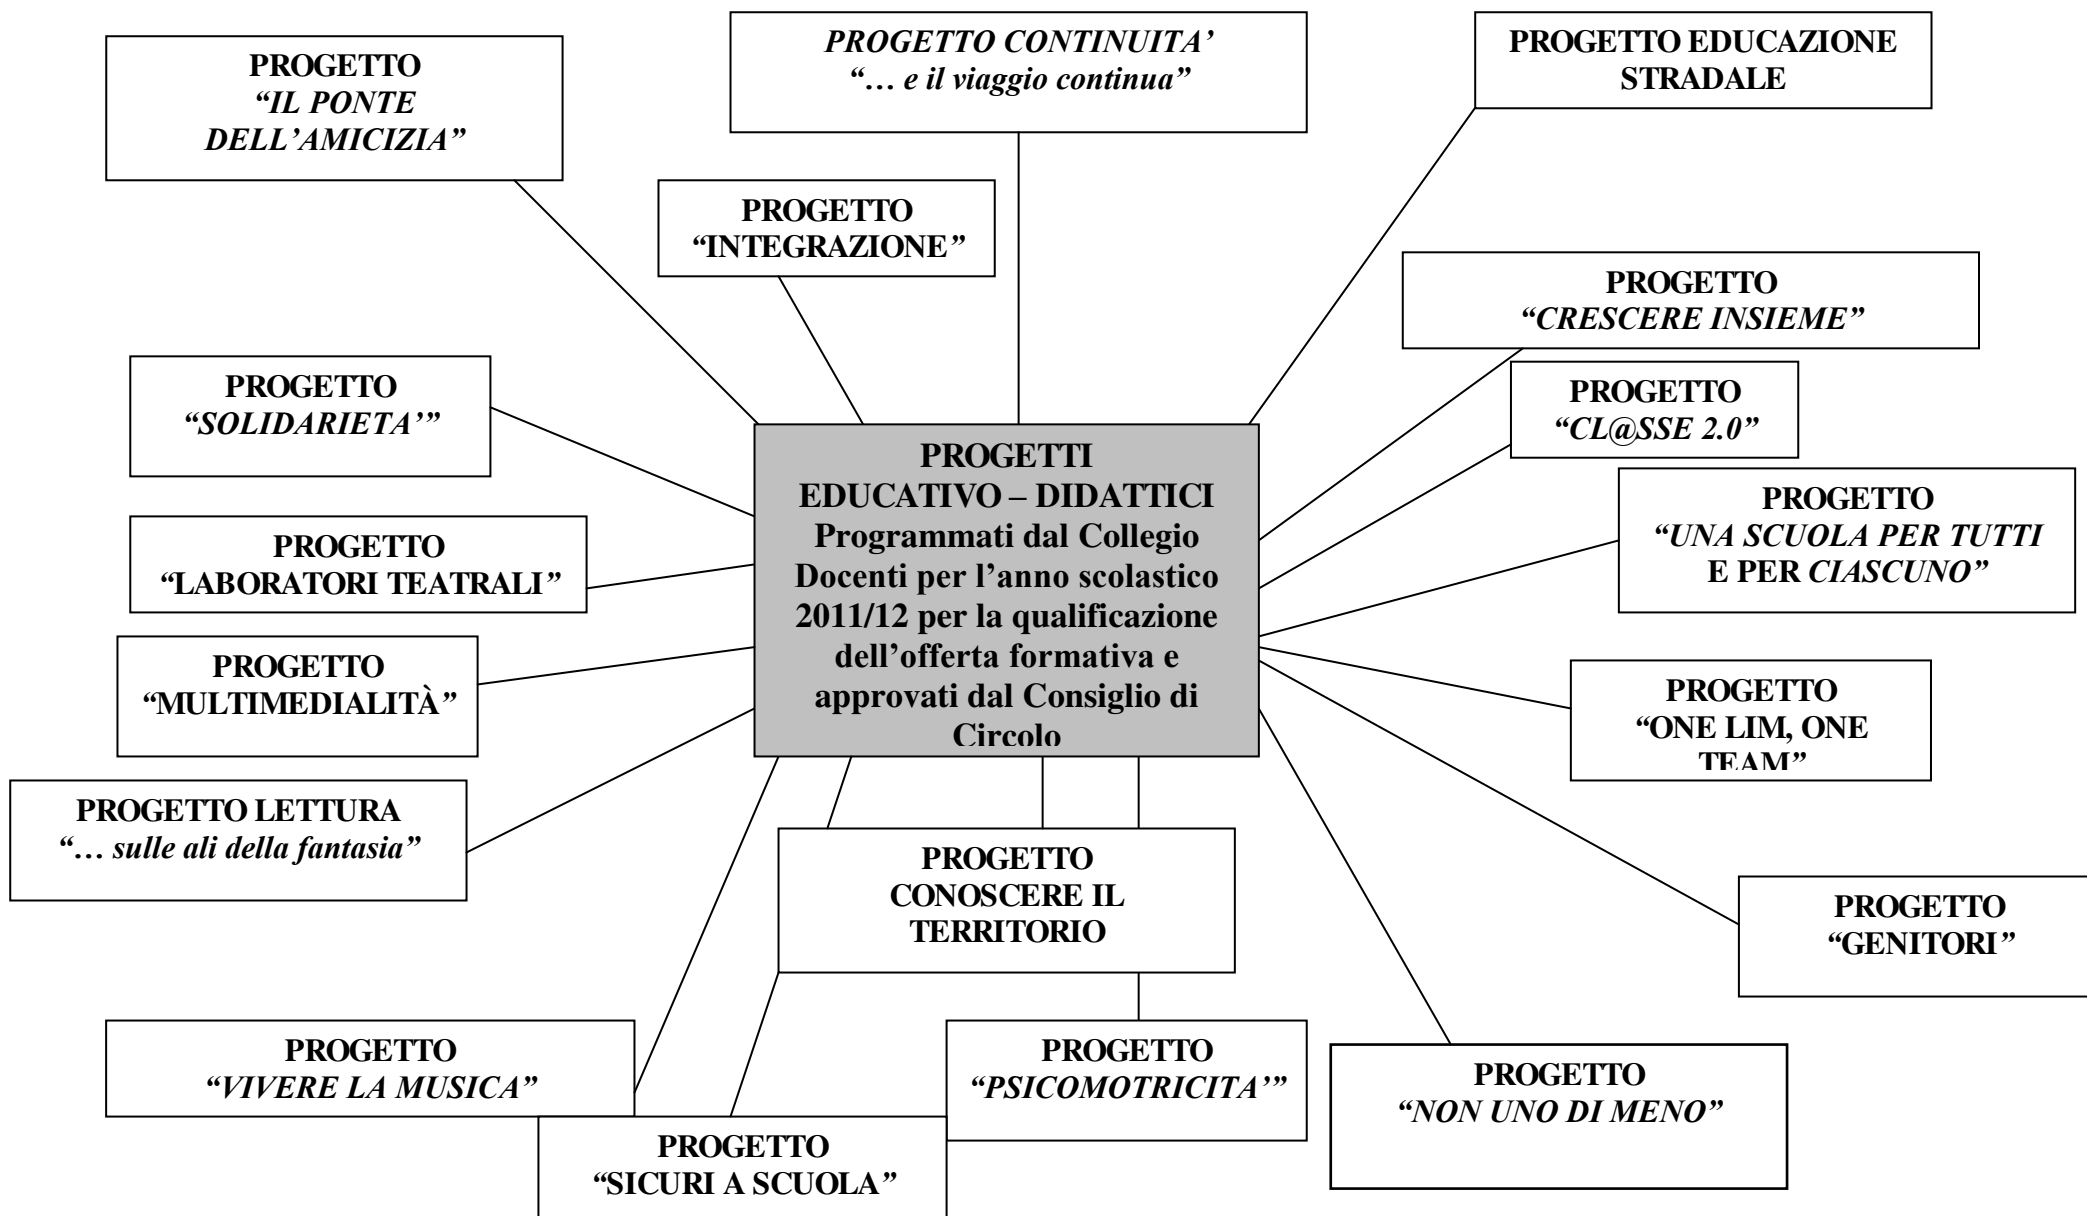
PROGETTO
"IL PONTE DELL'AMICIZIA"

PROGETTO CONTINUITA'
"… e il viaggio continua"

PROGETTO EDUCAZIONE STRADALE

PROGETTO
"INTEGRAZIONE"

PROGETTO
"CRESCERE INSIEME"

PROGETTO
"SOLIDARIETA'"

PROGETTO
"CL@SSE 2.0"

PROGETTI
EDUCATIVO – DIDATTICI
Programmati dal Collegio Docenti per l'anno scolastico 2011/12 per la qualificazione dell'offerta formativa e approvati dal Consiglio di Circolo

PROGETTO
"LABORATORI TEATRALI"

PROGETTO
"UNA SCUOLA PER TUTTI E PER CIASCUNO"

PROGETTO
"MULTIMEDIALITÀ"

PROGETTO
"ONE LIM, ONE TEAM"

PROGETTO LETTURA
"… sulle ali della fantasia"

PROGETTO
CONOSCERE IL TERRITORIO

PROGETTO
"GENITORI"

PROGETTO
"VIVERE LA MUSICA"

PROGETTO
"PSICOMOTRICITA'"

PROGETTO
"NON UNO DI MENO"

PROGETTO
"SICURI A SCUOLA"